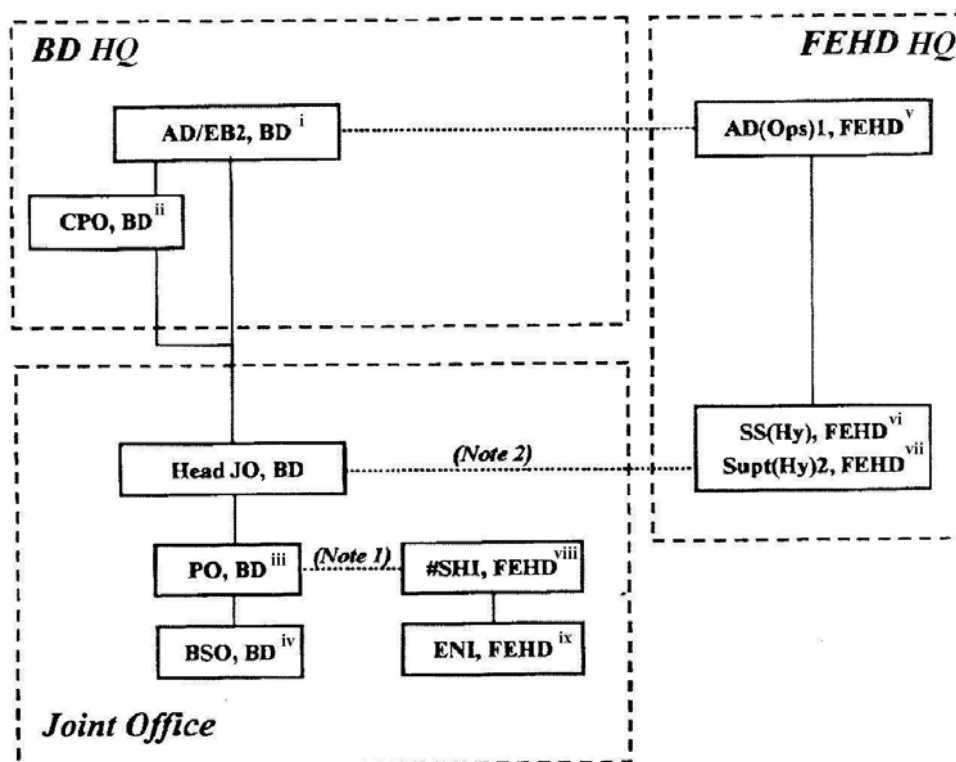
BD HQ

FEHD HQ

AD/EB2, BD $^{i}$

AD(Ops)1, FEHD $^{v}$

CPO, BD $^{ii}$

Head JO, BD

(Note 2)

SS(Hy), FEHD $^{vi}$
Supt(Hy)2, FEHD $^{vii}$

PO, BD $^{iii}$

(Note 1)

#SHI, FEHD $^{viii}$

BSO, BD $^{iv}$

ENI, FEHD $^{ix}$

Joint Office